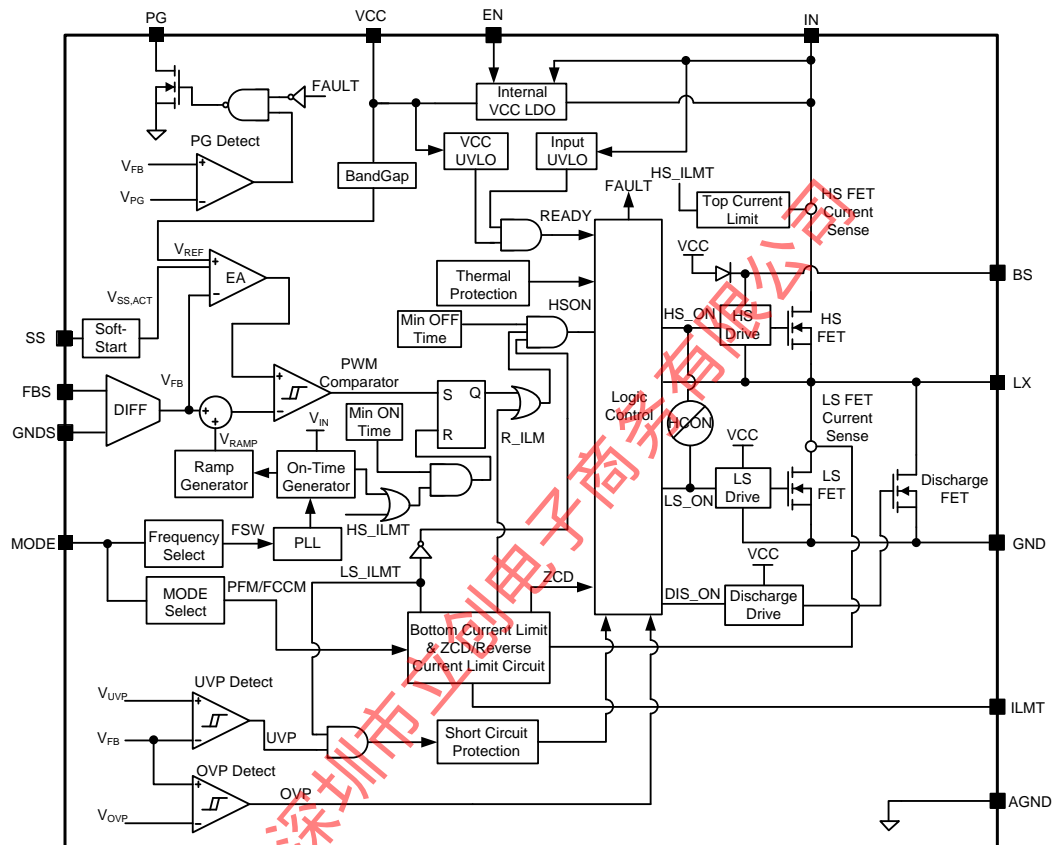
PG
VCC
EN
IN
FAULT
Internal VCC LDO
PG Detect
$V_{FB}$
$V_{PG}$
+
−
BandGap
VCC UVLO
Input UVLO
FAULT
HS_ILMT
READY
Top Current Limit
HS FET Current Sense
$V_{REF}$
EA
+
−
VCC
BS
$V_{SS,ACT}$
Thermal Protection
SS
Soft-Start
Min OFF Time
HSON
HS_ON
HS Drive
HS FET
PWM Comparator
FBS
DIFF
$V_{FB}$
+
−
S
Q
Logic Control
LX
Min ON Time
R
R_ILM
HCON
LS FET Current Sense
GNDS
$V_{RAMP}$
$V_{IN}$
VCC
Ramp Generator
On-Time Generator
LS Drive
LS FET
Discharge FET
HS_ILMT
LS_ON
MODE
Frequency Select
FSW
PLL
GND
LS_ILMT
ZCD
VCC
MODE Select
PFM/FCCM
DIS_ON
Discharge Drive
Bottom Current Limit & ZCD/Reverse Current Limit Circuit
UVP Detect
$V_{UVP}$
+
−
ILMT
$V_{FB}$
UVP
Short Circuit Protection
OVP Detect
OVP
+
−
AGND
$V_{OVP}$
深圳市立创电子商务有限公司